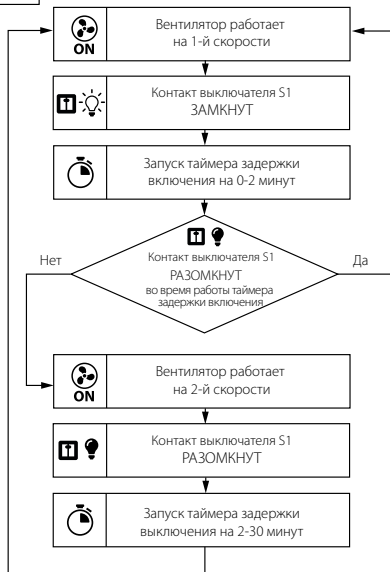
ON

Вентилятор работает на 1-й скорости

Контакт выключателя S1 ЗАМКНУТ

Запуск таймера задержки включения на 0-2 минут

Нет

Контакт выключателя S1 РАЗОМКНУТ во время работы таймера задержки включения

Да

ON

Вентилятор работает на 2-й скорости

Контакт выключателя S1 РАЗОМКНУТ

Запуск таймера задержки выключения на 2-30 минут